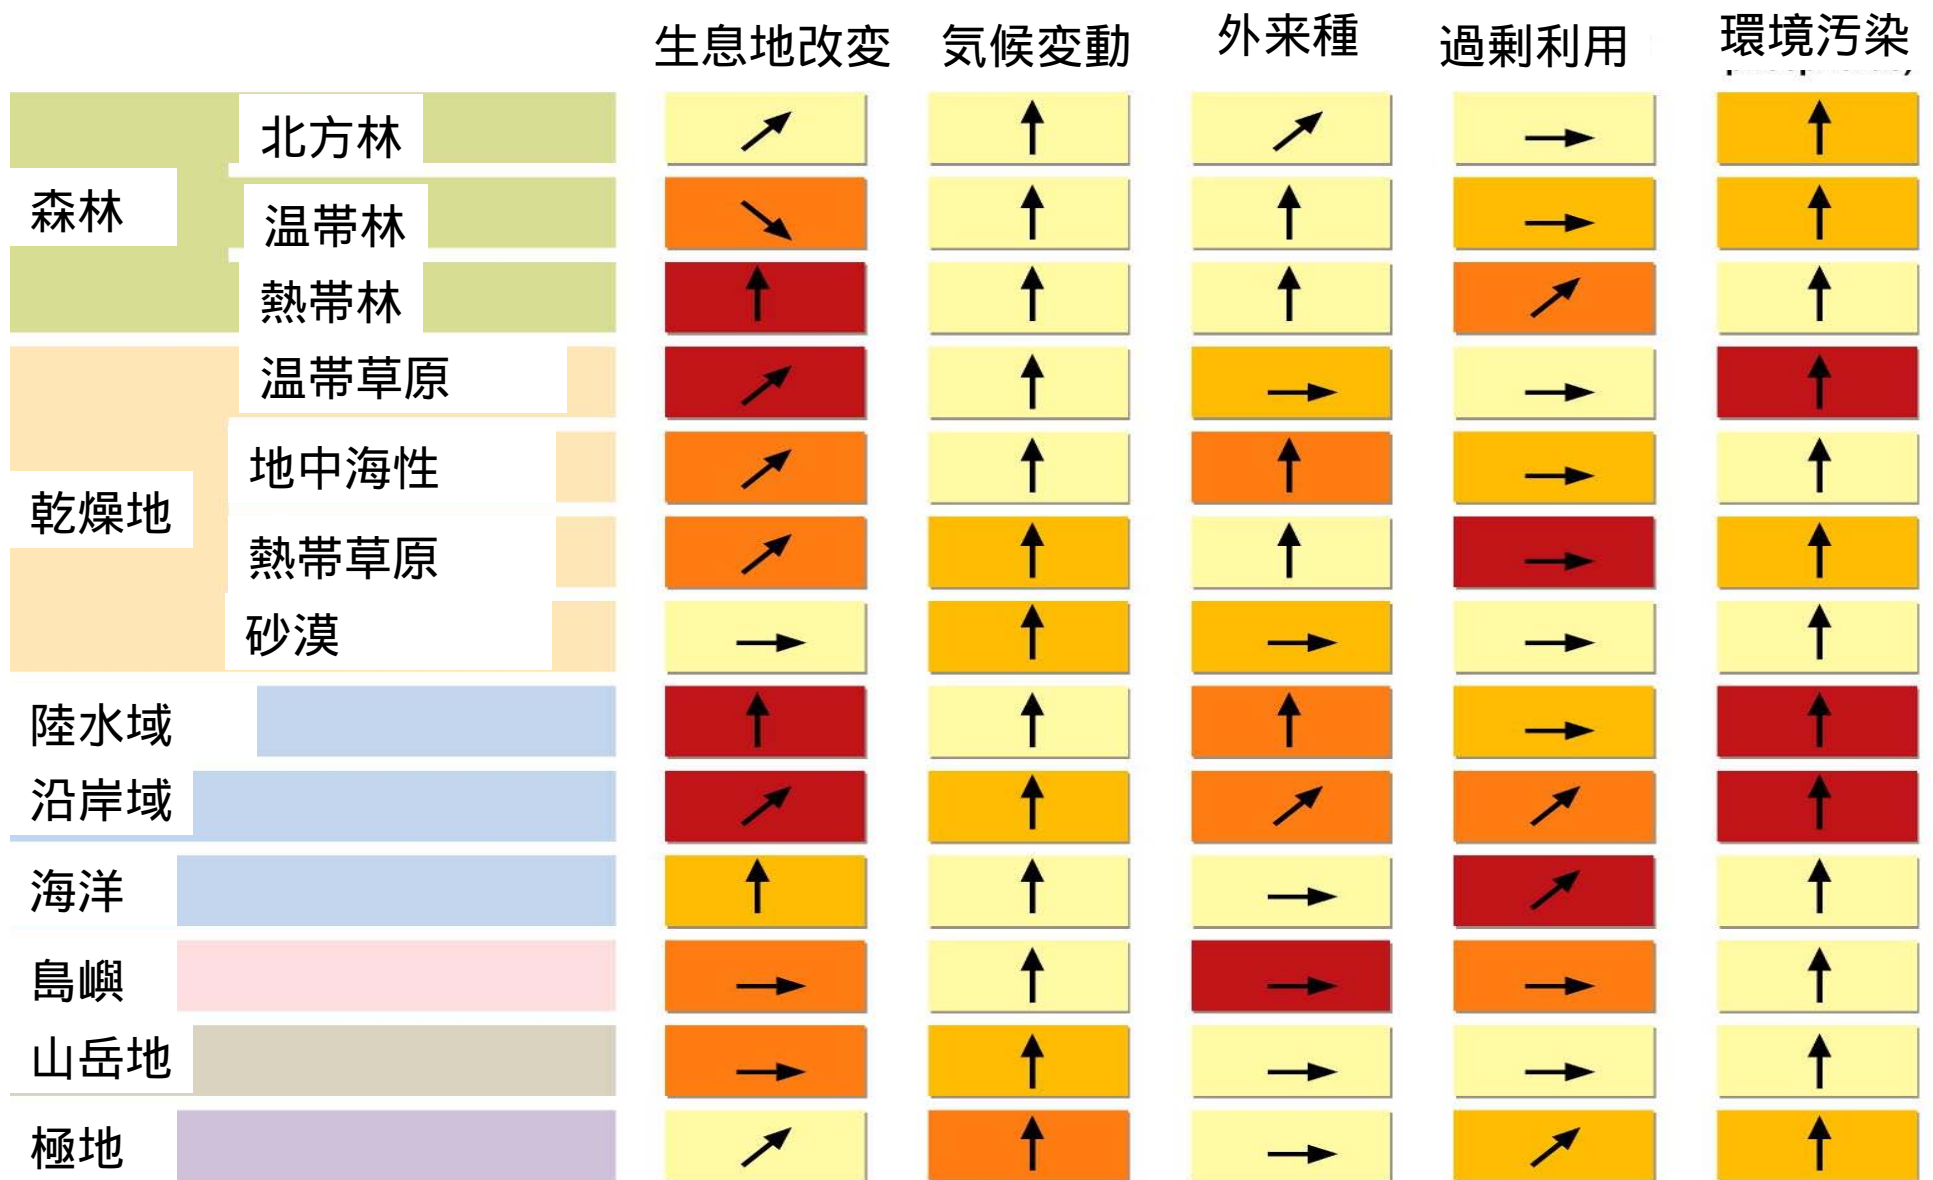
| | | 生息地改変 | 気候変動 | 外来種 | 過剰利用 | 環境汚染 |
|---|---|---|---|---|---|---|
| 森林 | 北方林 | ↗ | ↑ | ↗ | → | ↑ |
| | 温帯林 | ↘ | ↑ | ↑ | → | ↑ |
| | 熱帯林 | ↑ | ↑ | ↑ | ↗ | ↑ |
| 乾燥地 | 温帯草原 | ↗ | ↑ | → | → | ↑ |
| | 地中海性 | ↗ | ↑ | ↑ | → | ↑ |
| | 熱帯草原 | ↗ | ↑ | ↑ | → | ↑ |
| | 砂漠 | → | ↑ | → | → | ↑ |
| 陸水域 | | ↑ | ↑ | ↑ | → | ↑ |
| 沿岸域 | | ↗ | ↑ | ↗ | ↗ | ↑ |
| 海洋 | | ↑ | ↑ | → | ↗ | ↑ |
| 島嶼 | | → | ↑ | → | → | ↑ |
| 山岳地 | | → | ↑ | → | → | ↑ |
| 極地 | | ↗ | ↑ | → | ↗ | ↑ |